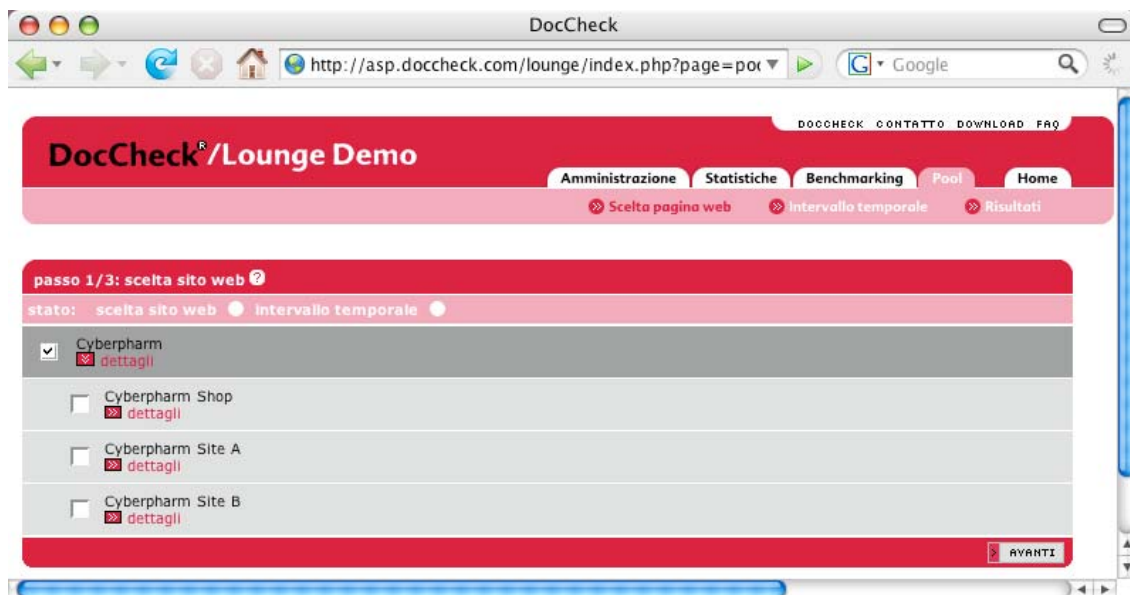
DocCheck

http://asp.doccheck.com/lounge/index.php?page=poc

Google

DOCCHECK CONTATTO DOWNLOAD FAQ

DocCheck®/Lounge Demo

Amministrazione Statistiche Benchmarking Pool Home

Scelta pagina web Intervallo temporale Risultati

passo 1/3: scelta sito web

stato: scelta sito web intervallo temporale

Cyberpharm
dettagli

Cyberpharm Shop
dettagli

Cyberpharm Site A
dettagli

Cyberpharm Site B
dettagli

AVANTI